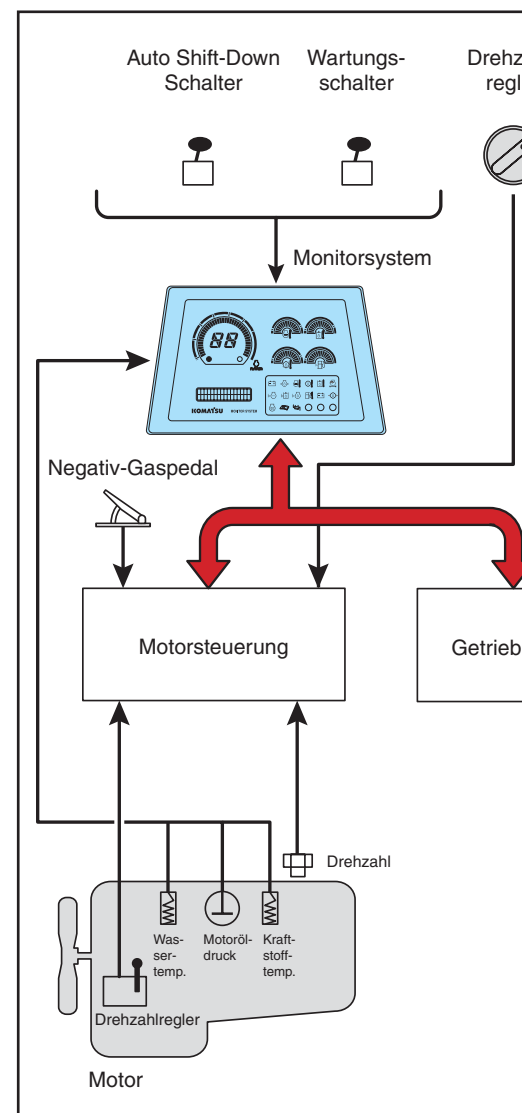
Auto Shift-Down Schalter

Wartungsschalter

Drehz regl

Monitorsystem

88

KOMATSU

Negativ-Gaspedal

Motorsteuerung

Getrieb

Drehzahl

Wassertemp.

Motoröldruck

Kraftstofftemp.

Drehzahlregler

Motor